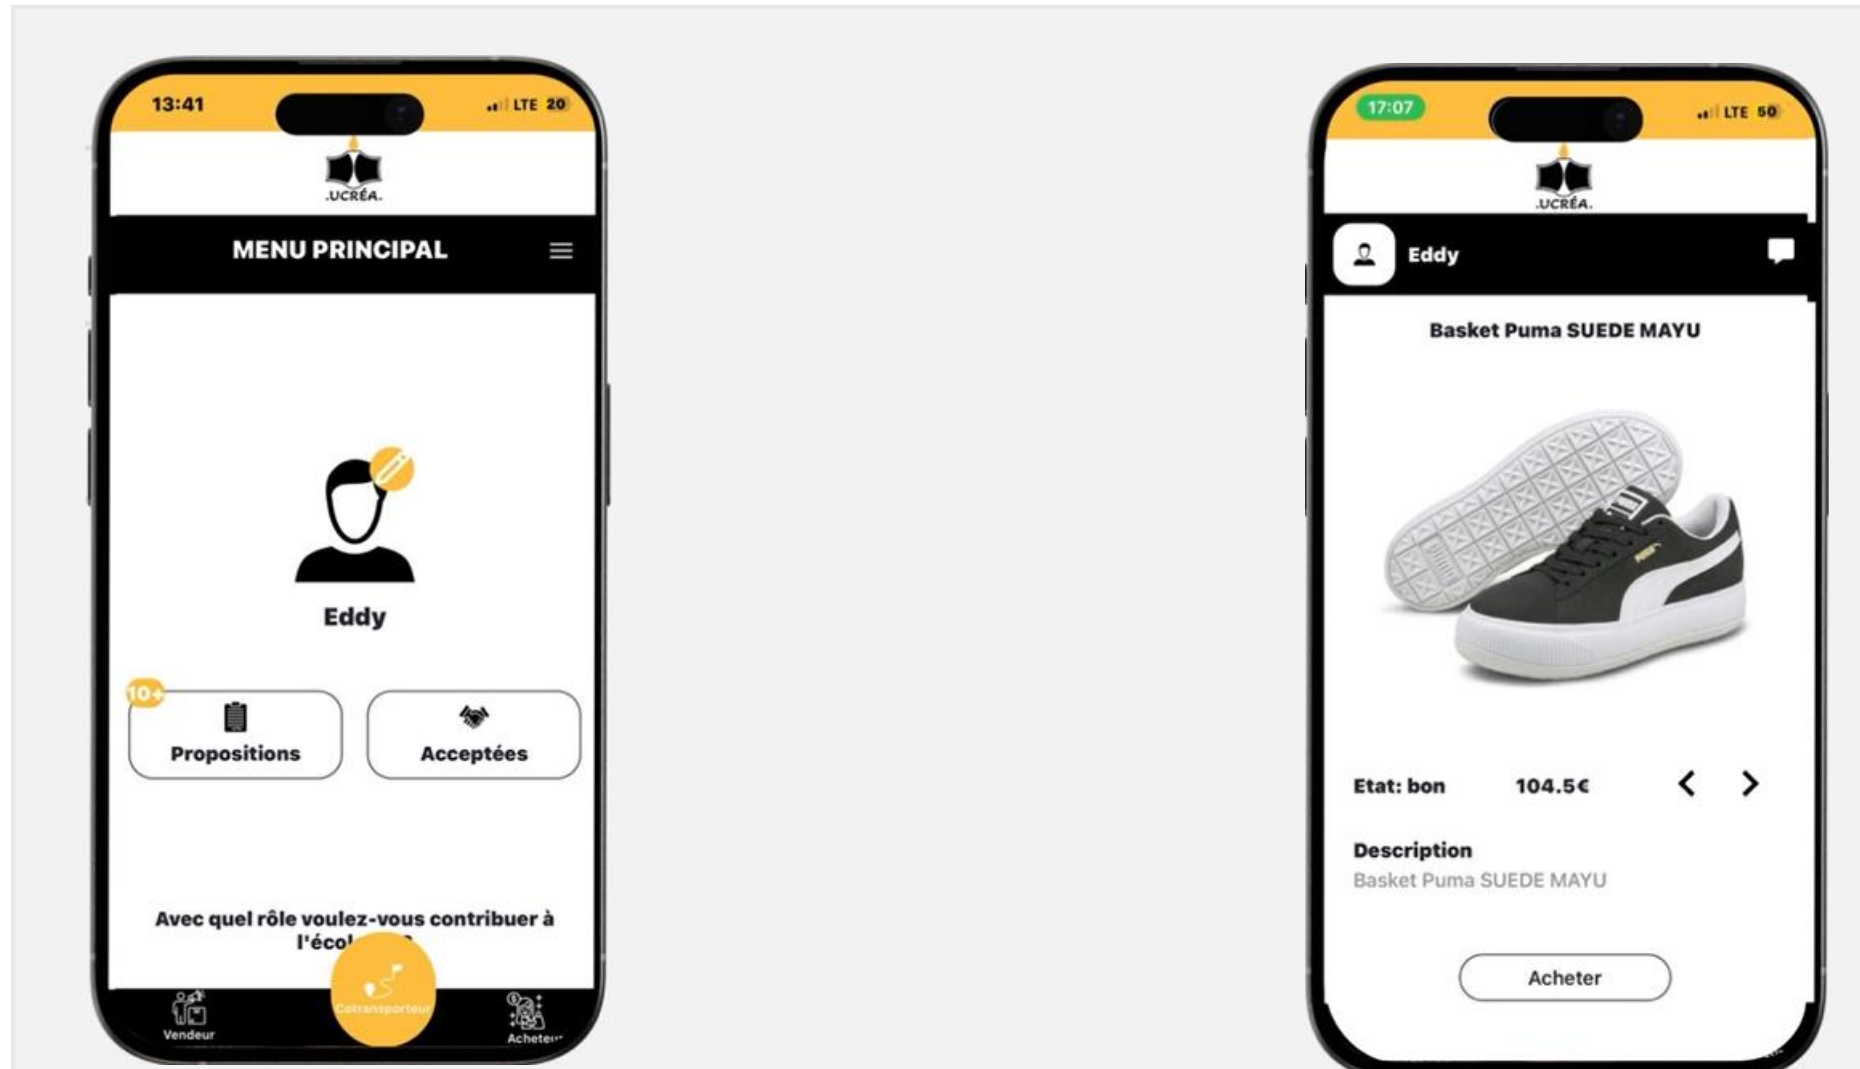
13:41 LTE 20

.UCRÉA.

MENU PRINCIPAL

Eddy

10+

Propositions

Acceptées

Avec quel rôle voulez-vous contribuer à l'écol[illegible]?

Vendeur

Cotransporteur

Acheteur

17:07 LTE 50

.UCRÉA.

Eddy

Basket Puma SUEDE MAYU

Etat: bon

104.5€

Description

Basket Puma SUEDE MAYU

Acheter